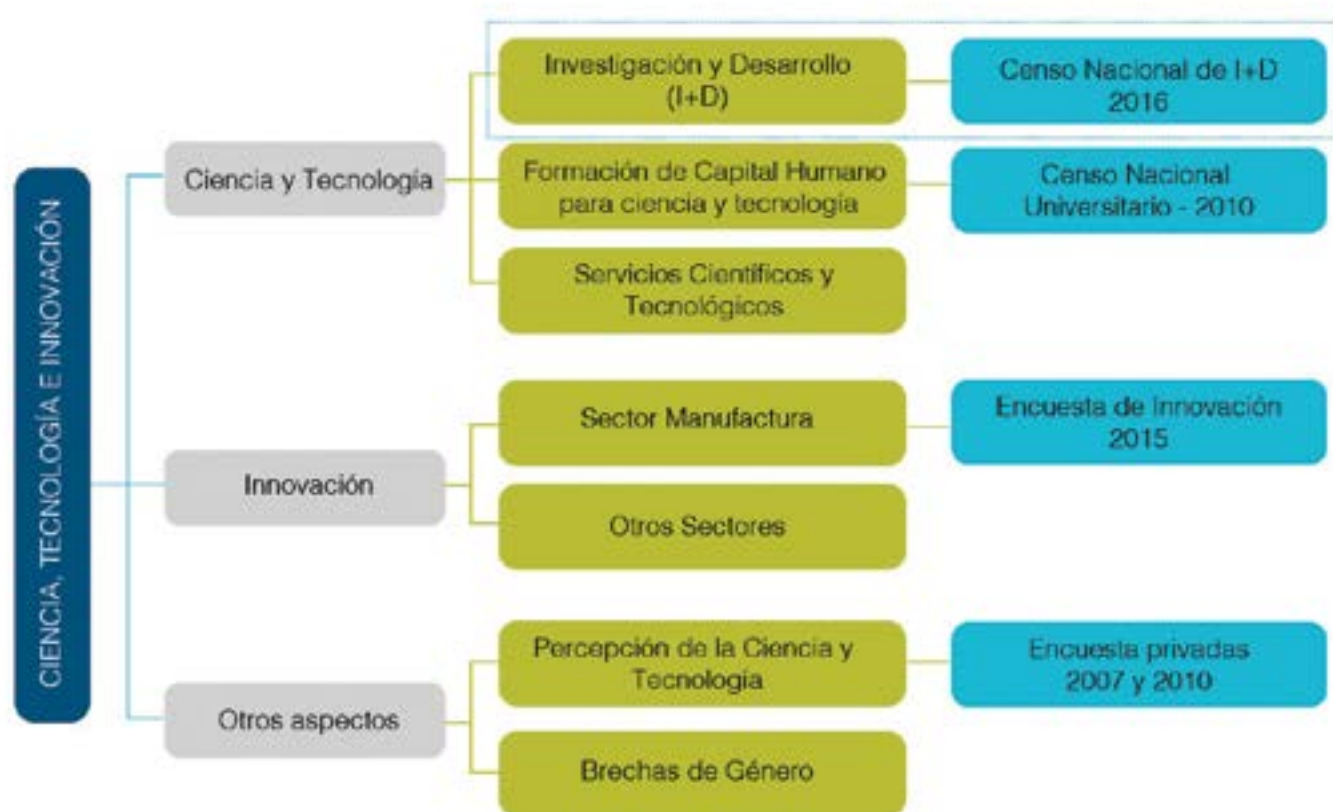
CIENCIA, TECNOLOGÍA E INNOVACIÓN

Ciencia y Tecnología

Investigación y Desarrollo (I+D)

Censo Nacional de I+D 2016

Formación de Capital Humano para ciencia y tecnología

Censo Nacional Universitario - 2010

Servicios Científicos y Tecnológicos

Innovación

Sector Manufactura

Encuesta de Innovación 2015

Otros Sectores

Otros aspectos

Percepción de la Ciencia y Tecnología

Encuesta privadas 2007 y 2010

Brechas de Género